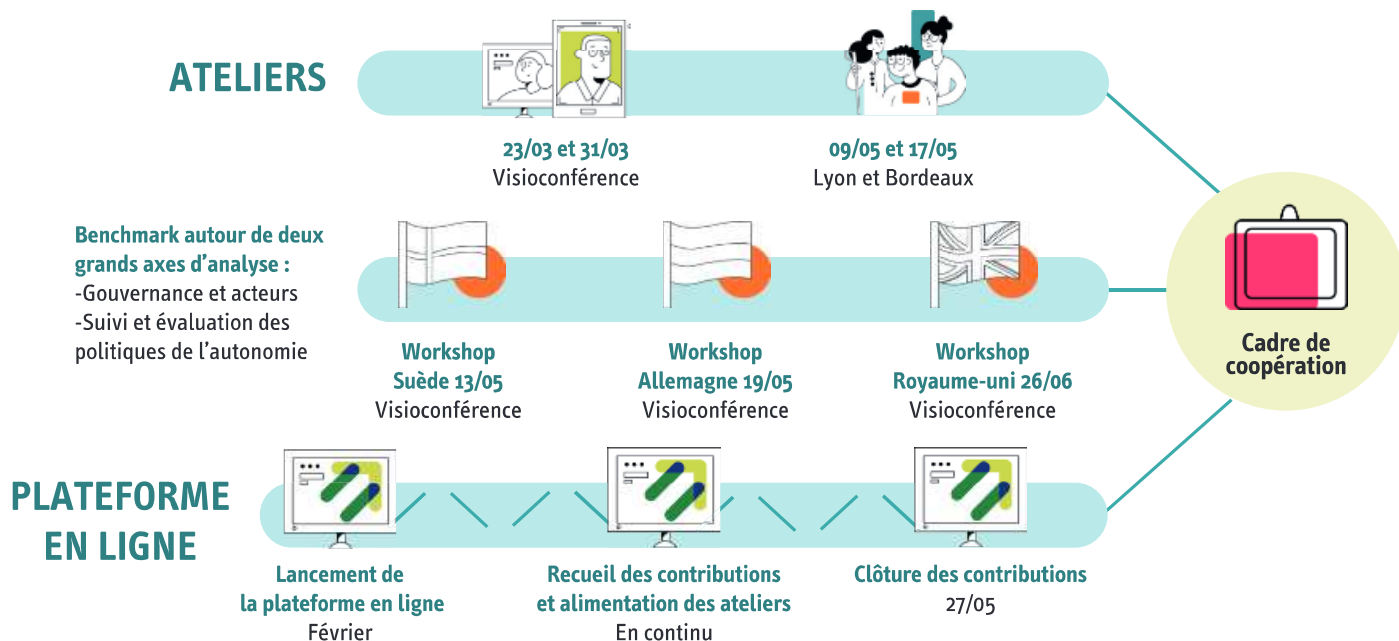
ATELIERS

23/03 et 31/03
Visioconférence

09/05 et 17/05
Lyon et Bordeaux

Benchmark autour de deux grands axes d'analyse :
-Gouvernance et acteurs
-Suivi et évaluation des politiques de l'autonomie

Workshop
Suède 13/05
Visioconférence

Workshop
Allemagne 19/05
Visioconférence

Workshop
Royaume-uni 26/06
Visioconférence

Cadre de coopération

PLATEFORME EN LIGNE

Lancement de la plateforme en ligne
Février

Recueil des contributions et alimentation des ateliers
En continu

Clôture des contributions
27/05